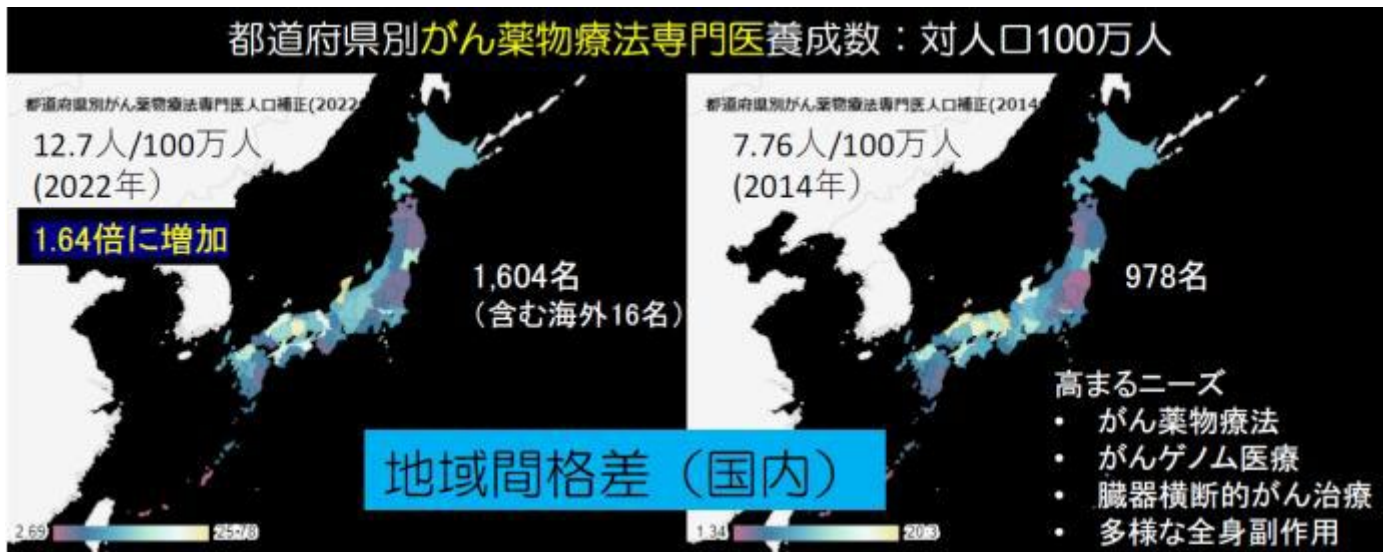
都道府県別がん薬物療法専門医養成数：対人口100万人

都道府県別がん薬物療法専門医人口補正(2022

12.7人/100万人
(2022年）

1.64倍に増加

1,604名
（含む海外16名）

2.69

25.78

都道府県別がん薬物療法専門医人口補正(2014

7.76人/100万人
(2014年）

978名

高まるニーズ
• がん薬物療法
• がんゲノム医療
• 臓器横断的がん治療
• 多様な全身副作用

1.34

20.3

地域間格差（国内）